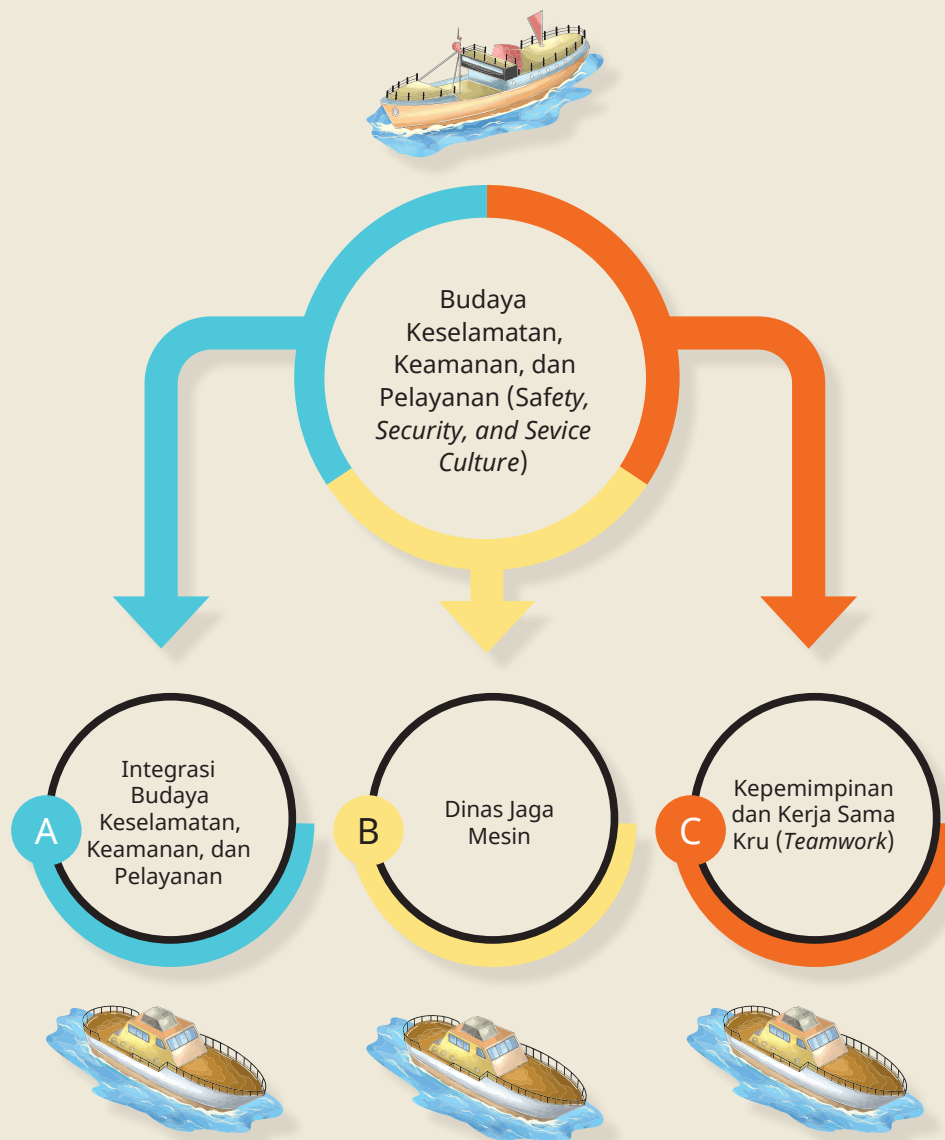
Budaya Keselamatan, Keamanan, dan Pelayanan (*Safety, Security, and Sevice Culture*)

A

Integrasi Budaya Keselamatan, Keamanan, dan Pelayanan

B

Dinas Jaga Mesin

C

Kepemimpinan dan Kerja Sama Kru (*Teamwork*)